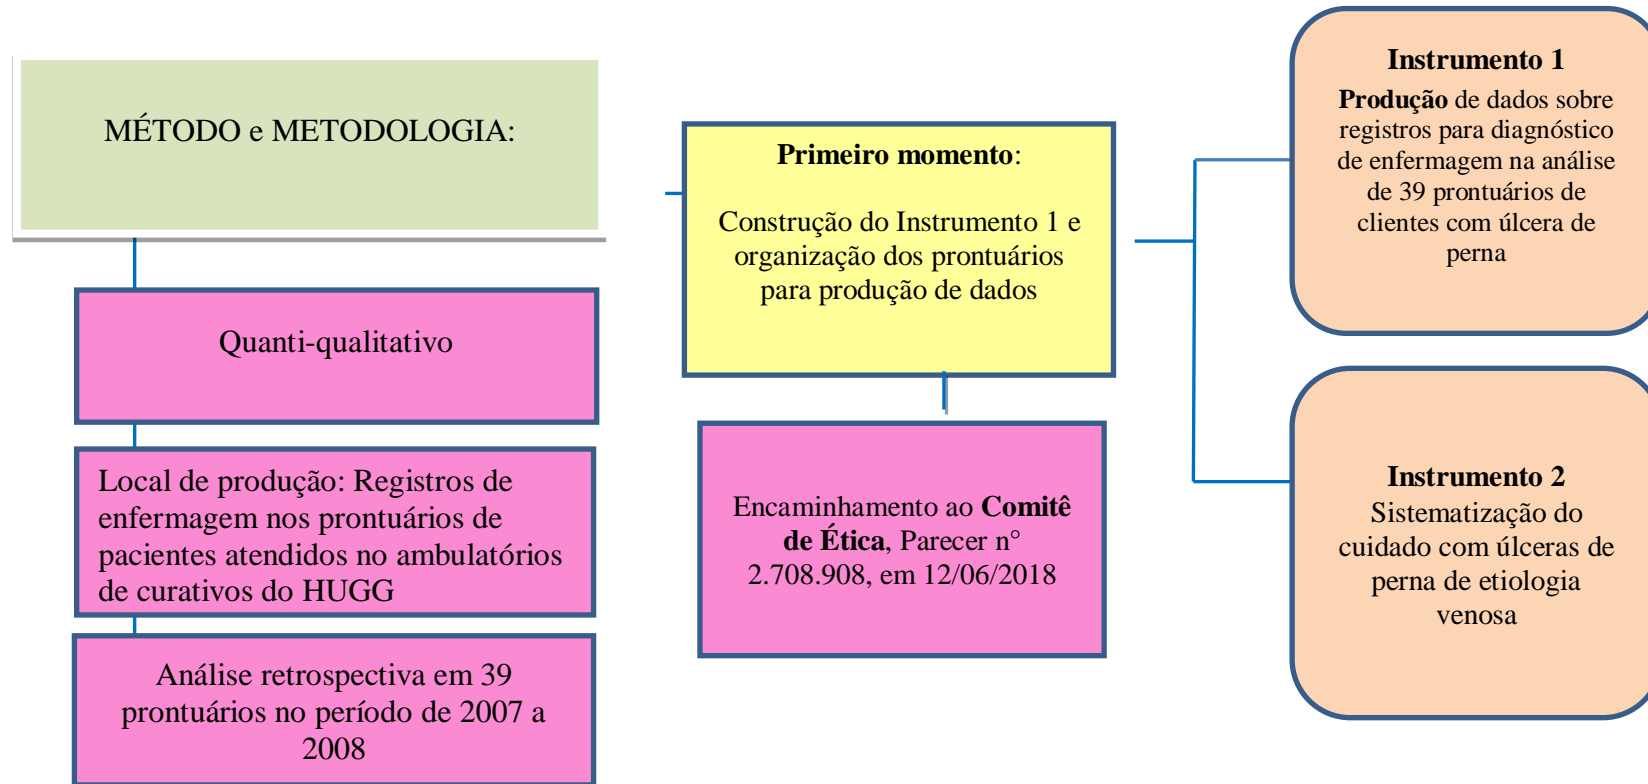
MÉTODO e METODOLOGIA:

Quanti-qualitativo

Local de produção: Registros de enfermagem nos prontuários de pacientes atendidos no ambulatórios de curativos do HUGG

Análise retrospectiva em 39 prontuários no período de 2007 a 2008

Primeiro momento:

Construção do Instrumento 1 e organização dos prontuários para produção de dados

Encaminhamento ao Comitê de Ética, Parecer n° 2.708.908, em 12/06/2018

Instrumento 1
Produção de dados sobre registros para diagnóstico de enfermagem na análise de 39 prontuários de clientes com úlcera de perna

Instrumento 2
Sistematização do cuidado com úlceras de perna de etiologia venosa